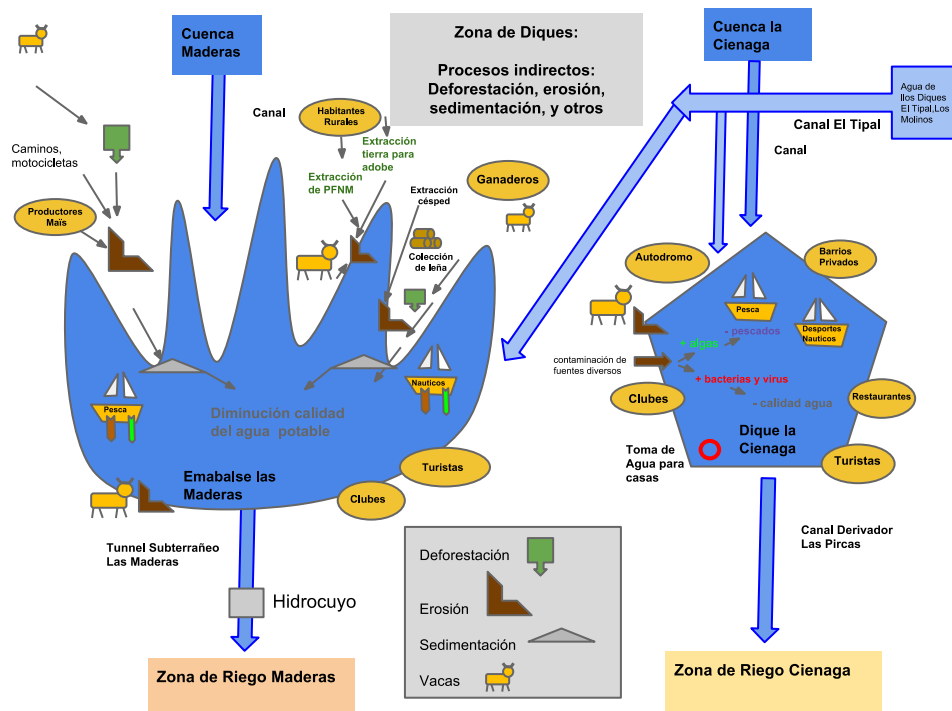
Cuenca Maderas

Zona de Diques:

Procesos indirectos: Deforestación, erosión, sedimentación, y otros

Cuenca la Cienaga

Agua de llos Diques El Tipal,Los Molinos

Canal El Tipal

Canal

Canal

Caminos, motocicletas

Habitantes Rurales

Extracción tierra para adobe

Extracción de PFNM

Extracción césped

Ganaderos

Productores Maís

Colección de leña

Autodromo

Barrios Privados

Pesca

Desportes Nauticos

+ algas

- pescados

contaminación de fuentes diversos

+ bacterias y virus

- calidad agua

Clubes

Restaurantes

Nauticos

Pesca

Diminución calidad del agua potable

Dique la Cienaga

Toma de Agua para casas

Turistas

Turistas

Emabalse las Maderas

Clubes

Tunnel Subterrañeo Las Maderas

Canal Derivador Las Pircas

Hidrocuyo

Deforestación

Erosión

Sedimentación

Vacas

Zona de Riego Maderas

Zona de Riego Cienaga